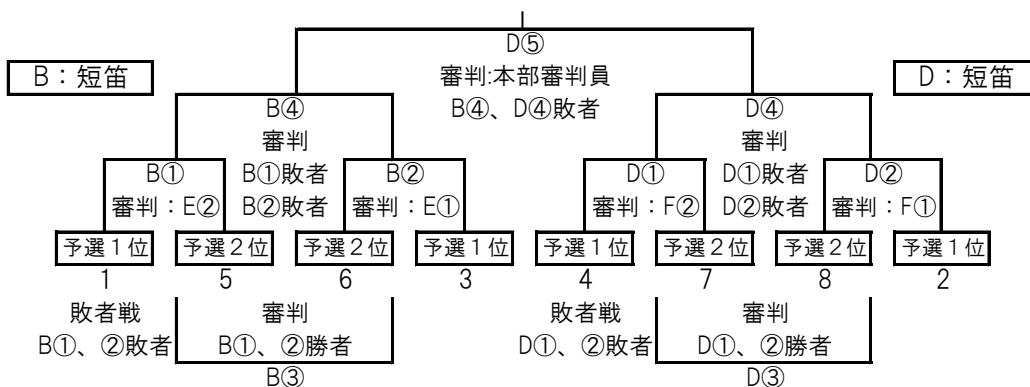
D⑤
審判:本部審判員
B④、D④敗者

B：短笛

D：短笛

B④
審判
B①敗者
B②敗者

D④
審判
D①敗者
D②敗者

B①
審判：E②

B②
審判：E①

D①
審判：F②

D②
審判：F①

予選１位
1

予選２位
5

予選２位
6

予選１位
3

予選１位
4

予選２位
7

予選２位
8

予選１位
2

敗者戦
B①、②敗者

審判
B①、②勝者

B③

敗者戦
D①、②敗者

審判
D①、②勝者

D③